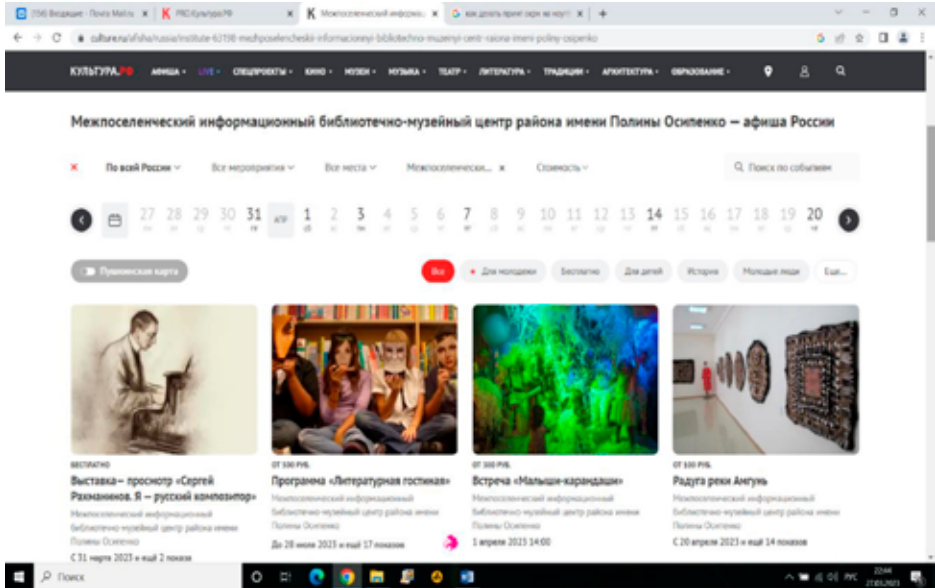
(256) Входящие - Почта Mail.ru | PRO.Культура.РФ | Межпоселенческий информаци... | как сделать принт скрин на ноутб...

culture.ru/afisha/russia/institute-62198-mezhposelencheskii-informacionnyi-bibliotechno-muzeinyi-centr-raiona-imeni-poliny-osipenko

КУЛЬТУРА.РФ АФИША LIVE СПЕЦПРОЕКТЫ КИНО МУЗЕИ МУЗЫКА ТЕАТР ЛИТЕРАТУРА ТРАДИЦИИ АРХИТЕКТУРА ОБРАЗОВАНИЕ

Межпоселенческий информационный библиотечно-музейный центр района имени Полины Осипенко — афиша России

По всей России | Все мероприятия | Все места | Межпоселенческ... | Стоимость | Поиск по событиям

27 28 29 30 31 АПР 1 2 3 4 5 6 7 8 9 10 11 12 13 14 15 16 17 18 19 20

Пушкинская карта

Все | Для молодежи | Бесплатно | Для детей | История | Молодые люди | Еще...

БЕСПЛАТНО
Выставка– просмотр «Сергей Рахманинов. Я – русский композитор»
Межпоселенческий информационный библиотечно-музейный центр района имени Полины Осипенко
С 31 марта 2023 и ещё 2 показа

ОТ 100 РУБ.
Программа «Литературная гостиная»
Межпоселенческий информационный библиотечно-музейный центр района имени Полины Осипенко
До 28 июля 2023 и ещё 17 показов

ОТ 100 РУБ.
Встреча «Малыши-карандаши»
Межпоселенческий информационный библиотечно-музейный центр района имени Полины Осипенко
1 апреля 2023 14:00

ОТ 100 РУБ.
Радуга реки Амгунь
Межпоселенческий информационный библиотечно-музейный центр района имени Полины Осипенко
С 20 апреля 2023 и ещё 14 показов

Поиск
РУС 22:44 27.03.2023